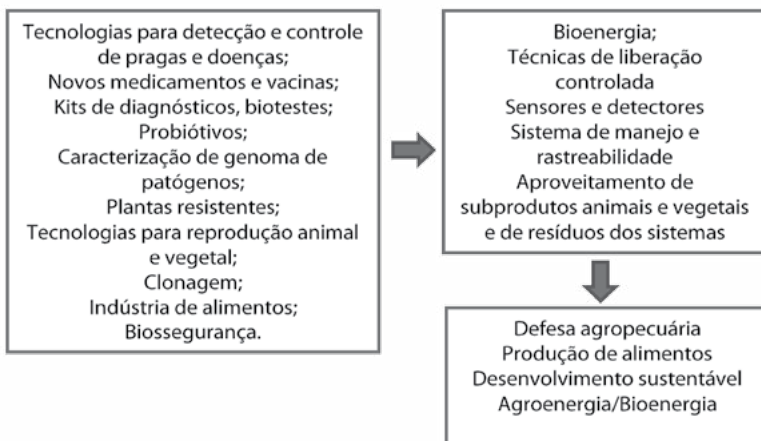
Tecnologias para detecção e controle de pragas e doenças;
Novos medicamentos e vacinas;
Kits de diagnósticos, biotestes;
Probióticos;
Caracterização de genoma de patógenos;
Plantas resistentes;
Tecnologias para reprodução animal e vegetal;
Clonagem;
Indústria de alimentos;
Biossegurança.

Bioenergia;
Técnicas de liberação controlada
Sensores e detectores
Sistema de manejo e rastreabilidade
Aproveitamento de subprodutos animais e vegetais e de resíduos dos sistemas

Defesa agropecuária
Produção de alimentos
Desenvolvimento sustentável
Agroenergia/Bioenergia